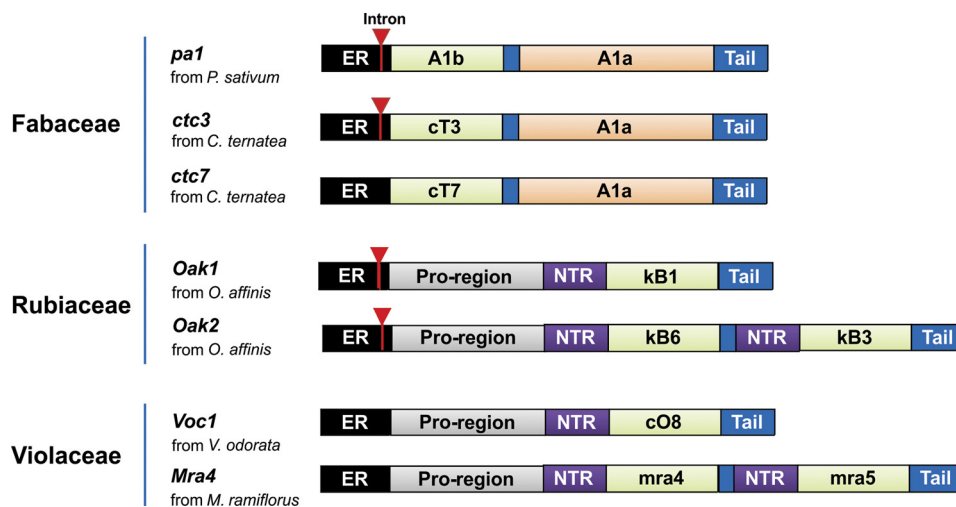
Intron

Fabaceae

pa1
from P. sativum

ER | A1b | A1a | Tail

ctc3
from C. ternatea

ER | cT3 | A1a | Tail

ctc7
from C. ternatea

ER | cT7 | A1a | Tail

Rubiaceae

Oak1
from O. affinis

ER | Pro-region | NTR | kB1 | Tail

Oak2
from O. affinis

ER | Pro-region | NTR | kB6 | NTR | kB3 | Tail

Violaceae

Voc1
from V. odorata

ER | Pro-region | NTR | cO8 | Tail

Mra4
from M. ramiflorus

ER | Pro-region | NTR | mra4 | NTR | mra5 | Tail